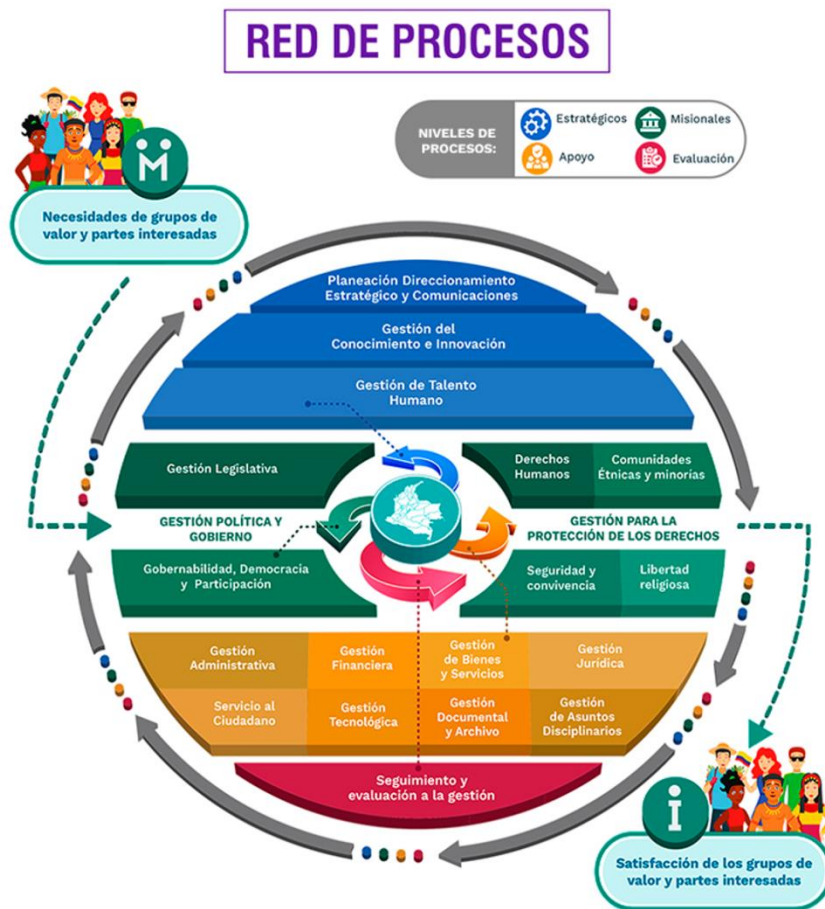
RED DE PROCESOS

NIVELES DE PROCESOS:
Estratégicos
Misionales
Apoyo
Evaluación

Necesidades de grupos de valor y partes interesadas

Planeación Direccionamiento Estratégico y Comunicaciones

Gestión del Conocimiento e Innovación

Gestión de Talento Humano

Gestión Legislativa

Derechos Humanos

Comunidades Étnicas y minorías

GESTIÓN POLÍTICA Y GOBIERNO

GESTIÓN PARA LA PROTECCIÓN DE LOS DERECHOS

Gobernabilidad, Democracia y Participación

Seguridad y convivencia

Libertad religiosa

Gestión Administrativa

Gestión Financiera

Gestión de Bienes y Servicios

Gestión Jurídica

Servicio al Ciudadano

Gestión Tecnológica

Gestión Documental y Archivo

Gestión de Asuntos Disciplinarios

Seguimiento y evaluación a la gestión

Satisfacción de los grupos de valor y partes interesadas